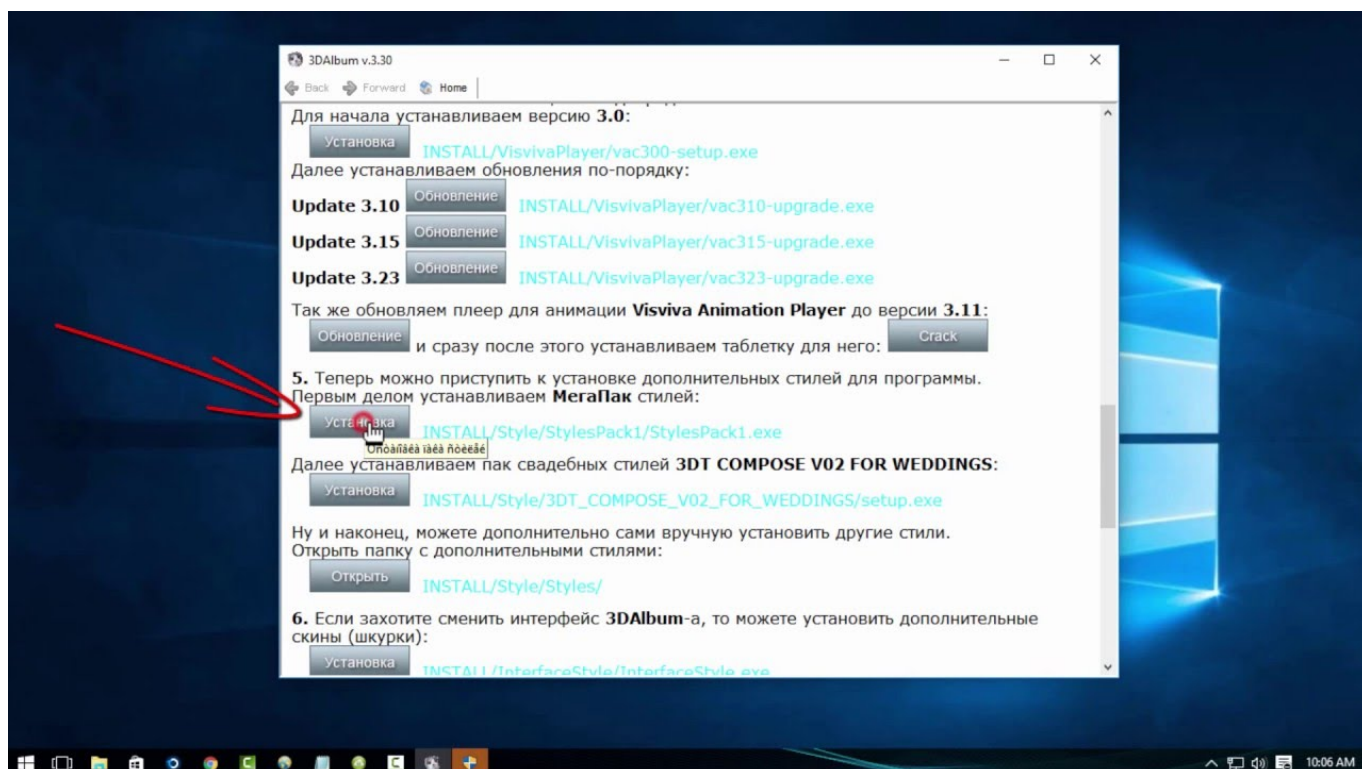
3DAlbum v.3.30

Back Forward Home

Для начала устанавливаем версию 3.0:

Установка INSTALL/VisvivaPlayer/vac300-setup.exe

Далее устанавливаем обновления по-порядку:

Update 3.10 Обновление INSTALL/VisvivaPlayer/vac310-upgrade.exe

Update 3.15 Обновление INSTALL/VisvivaPlayer/vac315-upgrade.exe

Update 3.23 Обновление INSTALL/VisvivaPlayer/vac323-upgrade.exe

Так же обновляем плеер для анимации Visviva Animation Player до версии 3.11:

Обновление и сразу после этого устанавливаем таблетку для него: Crack

5. Теперь можно приступить к установке дополнительных стилей для программы. Первым делом устанавливаем МегаПак стилей:

Установка INSTALL/Style/StylesPack1/StylesPack1.exe

Onoàíîâêà ìåãà ïîêåòà

Далее устанавливаем пак свадебных стилей 3DT COMPOSE V02 FOR WEDDINGS:

Установка INSTALL/Style/3DT_COMPOSE_V02_FOR_WEDDINGS/setup.exe

Ну и наконец, можете дополнительно сами вручную установить другие стили. Открыть папку с дополнительными стилями:

Открыть INSTALL/Style/Styles/

6. Если захотите сменить интерфейс 3DAlbum-а, то можете установить дополнительные скины (шкурки):

Установка INSTALL/InterfaceStyle/InterfaceStyle.exe

10:06 AM